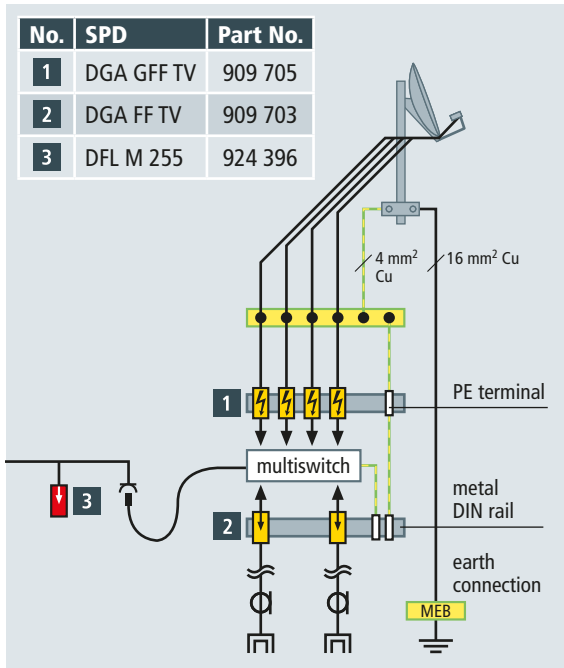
| No. | SPD | Part No. |
|---|---|---|
| 1 | DGA GFF TV | 909 705 |
| 2 | DGA FF TV | 909 703 |
| 3 | DFL M 255 | 924 396 |

4 mm$^2$ Cu

16 mm$^2$ Cu

1

PE terminal

multiswitch

3

2

metal DIN rail

earth connection

MEB